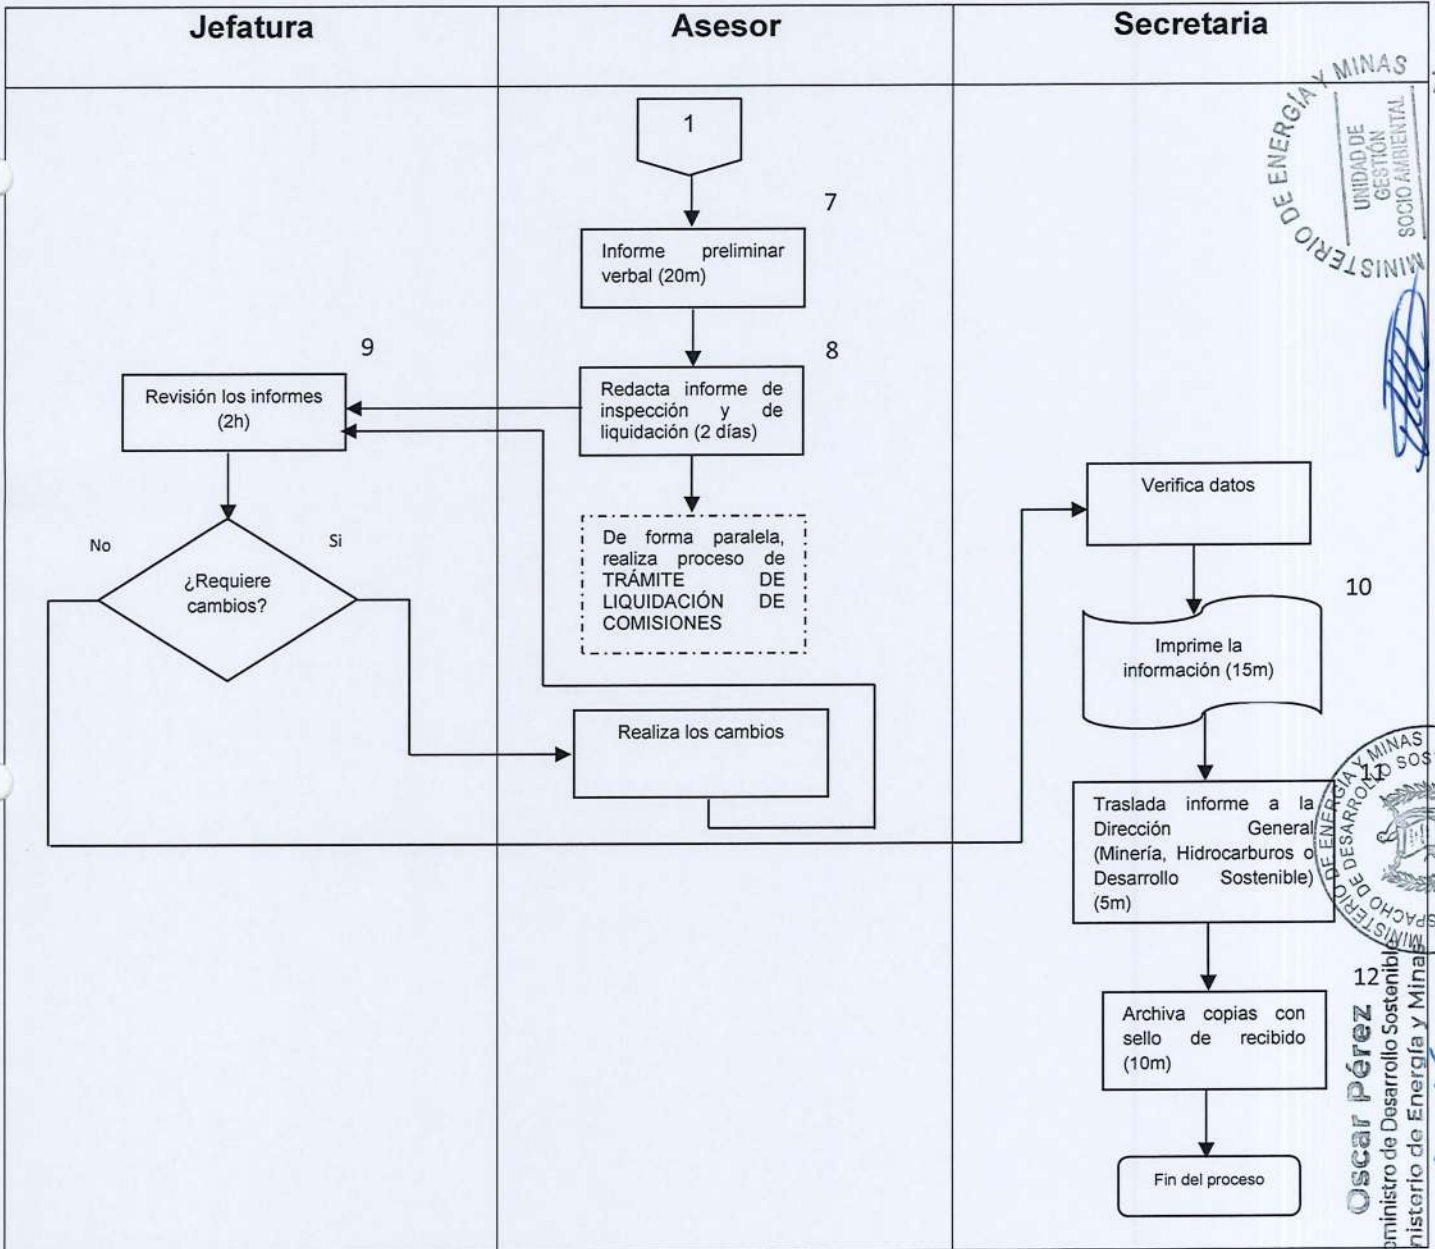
| Jefatura | Asesor | Secretaria |
|---|---|---|

1

7

Informe preliminar verbal (20m)

8

Redacta informe de inspección y de liquidación (2 días)

De forma paralela, realiza proceso de TRÁMITE DE LIQUIDACIÓN DE COMISIONES

9

Revisión los informes (2h)

No

Si

¿Requiere cambios?

Realiza los cambios

Verifica datos

10

Imprime la información (15m)

11

Traslada informe a la Dirección General (Minería, Hidrocarburos o Desarrollo Sostenible) (5m)

12

Archiva copias con sello de recibido (10m)

Fin del proceso

MINISTERIO DE ENERGÍA Y MINAS
UNIDAD DE GESTIÓN SOCIO AMBIENTAL

MINISTERIO DE ENERGÍA Y MINAS
DESPACHO
DE DESARROLLO SOS

Oscar Pérez
Viceministro de Desarrollo Sostenible
Ministerio de Energía y Minas